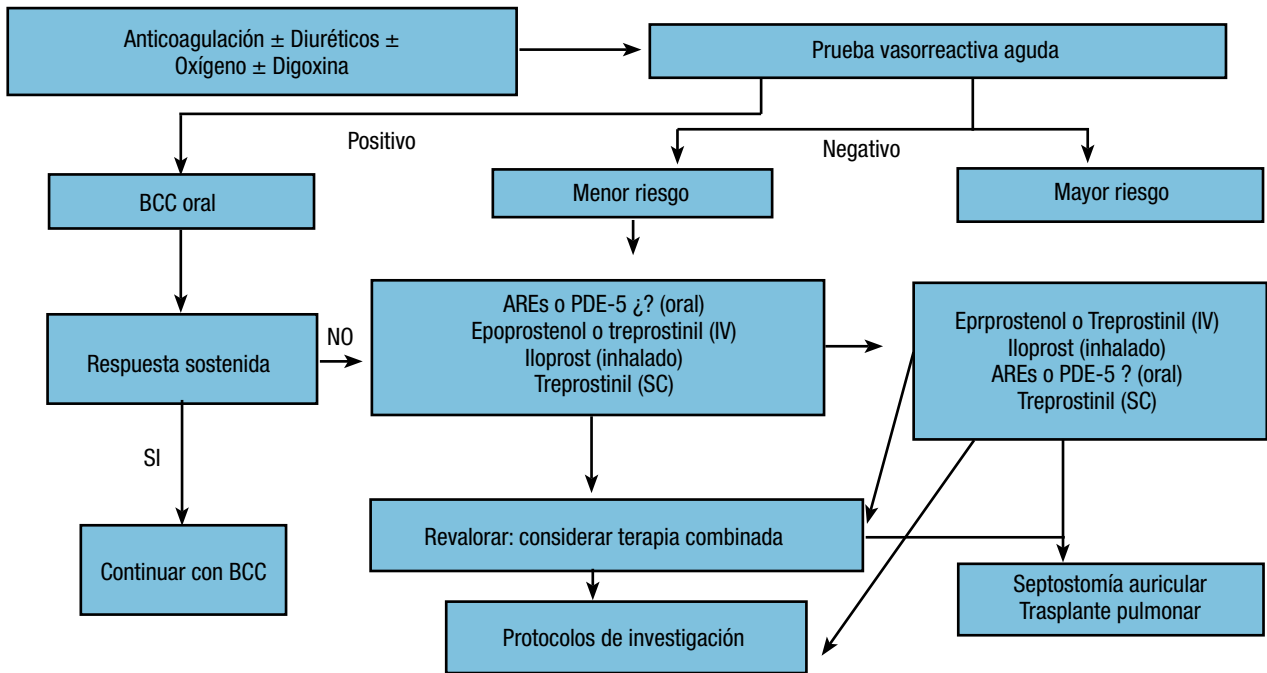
Anticoagulación ± Diuréticos ± Oxígeno ± Digoxina

Prueba vasorreactiva aguda

Positivo

Negativo

BCC oral

Menor riesgo

Mayor riesgo

Respuesta sostenida

NO

AREs o PDE-5 ¿? (oral)
Epoprostenol o treprostinil (IV)
Iloprost (inhalado)
Treprostinil (SC)

Eprprostenol o Treprostinil (IV)
Iloprost (inhalado)
AREs o PDE-5 ? (oral)
Treprostinil (SC)

SI

Revalorar: considerar terapia combinada

Continuar con BCC

Septostomía auricular
Trasplante pulmonar

Protocolos de investigación